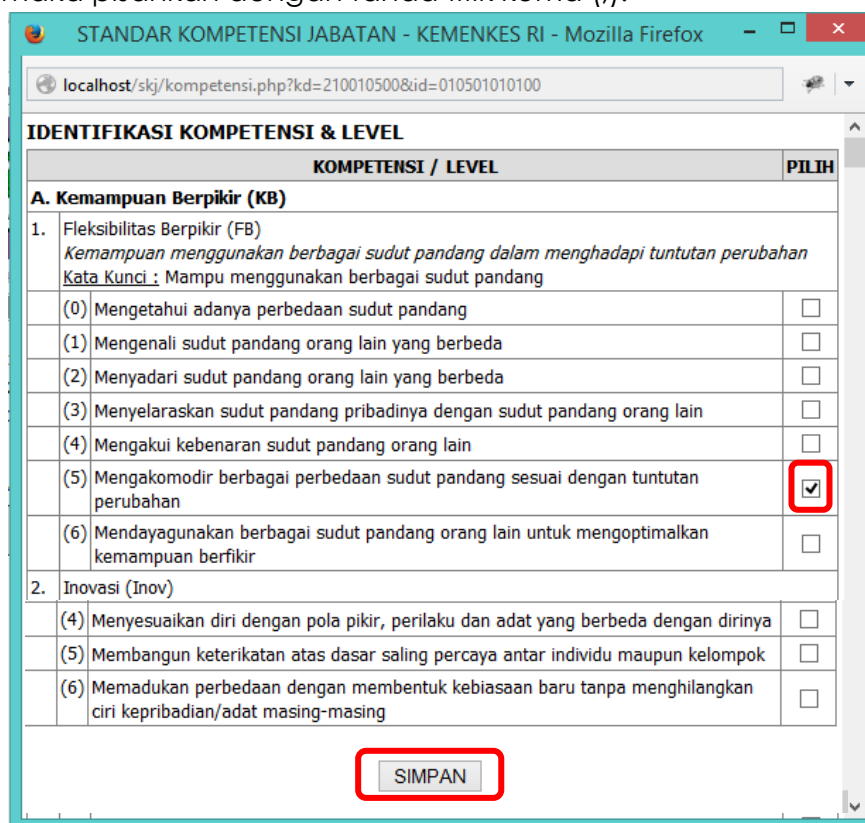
STANDAR KOMPETENSI JABATAN - KEMENKES RI - Mozilla Firefox

localhost/skj/kompetensi.php?kd=210010500&id=010501010100

IDENTIFIKASI KOMPETENSI & LEVEL

| | | KOMPETENSI / LEVEL | PILIH |
|---|---|---|---|
| A. Kemampuan Berpikir (KB) | | | |
| 1. | Fleksibilitas Berpikir (FB) *Kemampuan menggunakan berbagai sudut pandang dalam menghadapi tuntutan perubahan* Kata Kunci : Mampu menggunakan berbagai sudut pandang | | |
| | (0) | Mengetahui adanya perbedaan sudut pandang | ☐ |
| | (1) | Mengenali sudut pandang orang lain yang berbeda | ☐ |
| | (2) | Menyadari sudut pandang orang lain yang berbeda | ☐ |
| | (3) | Menyelaraskan sudut pandang pribadinya dengan sudut pandang orang lain | ☐ |
| | (4) | Mengakui kebenaran sudut pandang orang lain | ☐ |
| | (5) | Mengakomodir berbagai perbedaan sudut pandang sesuai dengan tuntutan perubahan | ☑ |
| | (6) | Mendayagunakan berbagai sudut pandang orang lain untuk mengoptimalkan kemampuan berfikir | ☐ |
| 2. | Inovasi (Inov) | | |
| | (4) | Menyesuaikan diri dengan pola pikir, perilaku dan adat yang berbeda dengan dirinya | ☐ |
| | (5) | Membangun keterikatan atas dasar saling percaya antar individu maupun kelompok | ☐ |
| | (6) | Memadukan perbedaan dengan membentuk kebiasaan baru tanpa menghilangkan ciri kepribadian/adat masing-masing | ☐ |

SIMPAN